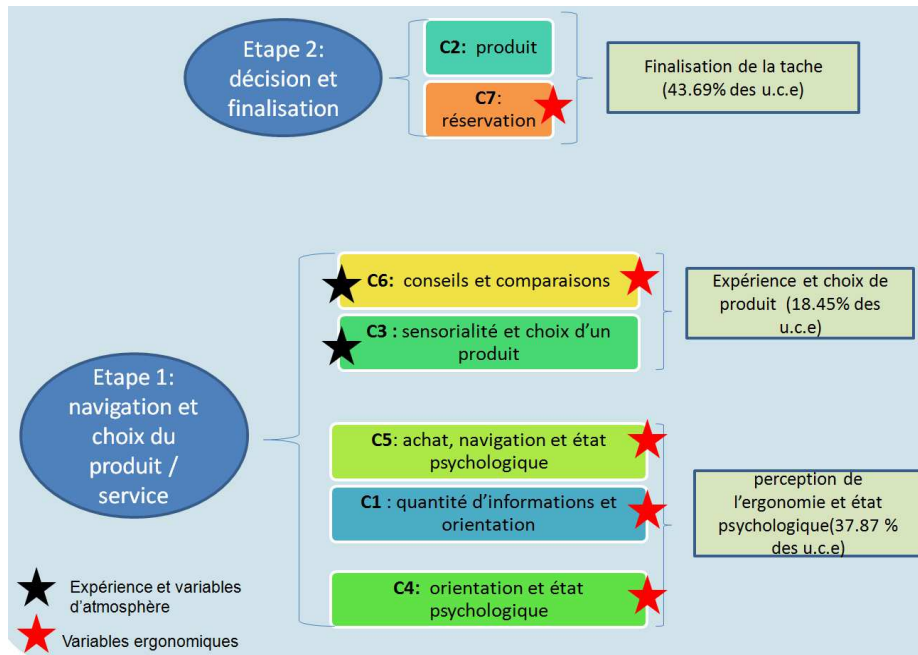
Etape 2: décision et finalisation

C2: produit

C7: réservation

Finalisation de la tache (43.69% des u.c.e)

C6: conseils et comparaisons

C3 : sensorialité et choix d'un produit

Expérience et choix de produit (18.45% des u.c.e)

Etape 1: navigation et choix du produit / service

C5: achat, navigation et état psychologique

C1 : quantité d'informations et orientation

C4: orientation et état psychologique

perception de l'ergonomie et état psychologique(37.87 % des u.c.e)

Expérience et variables d'atmosphère

Variables ergonomiques